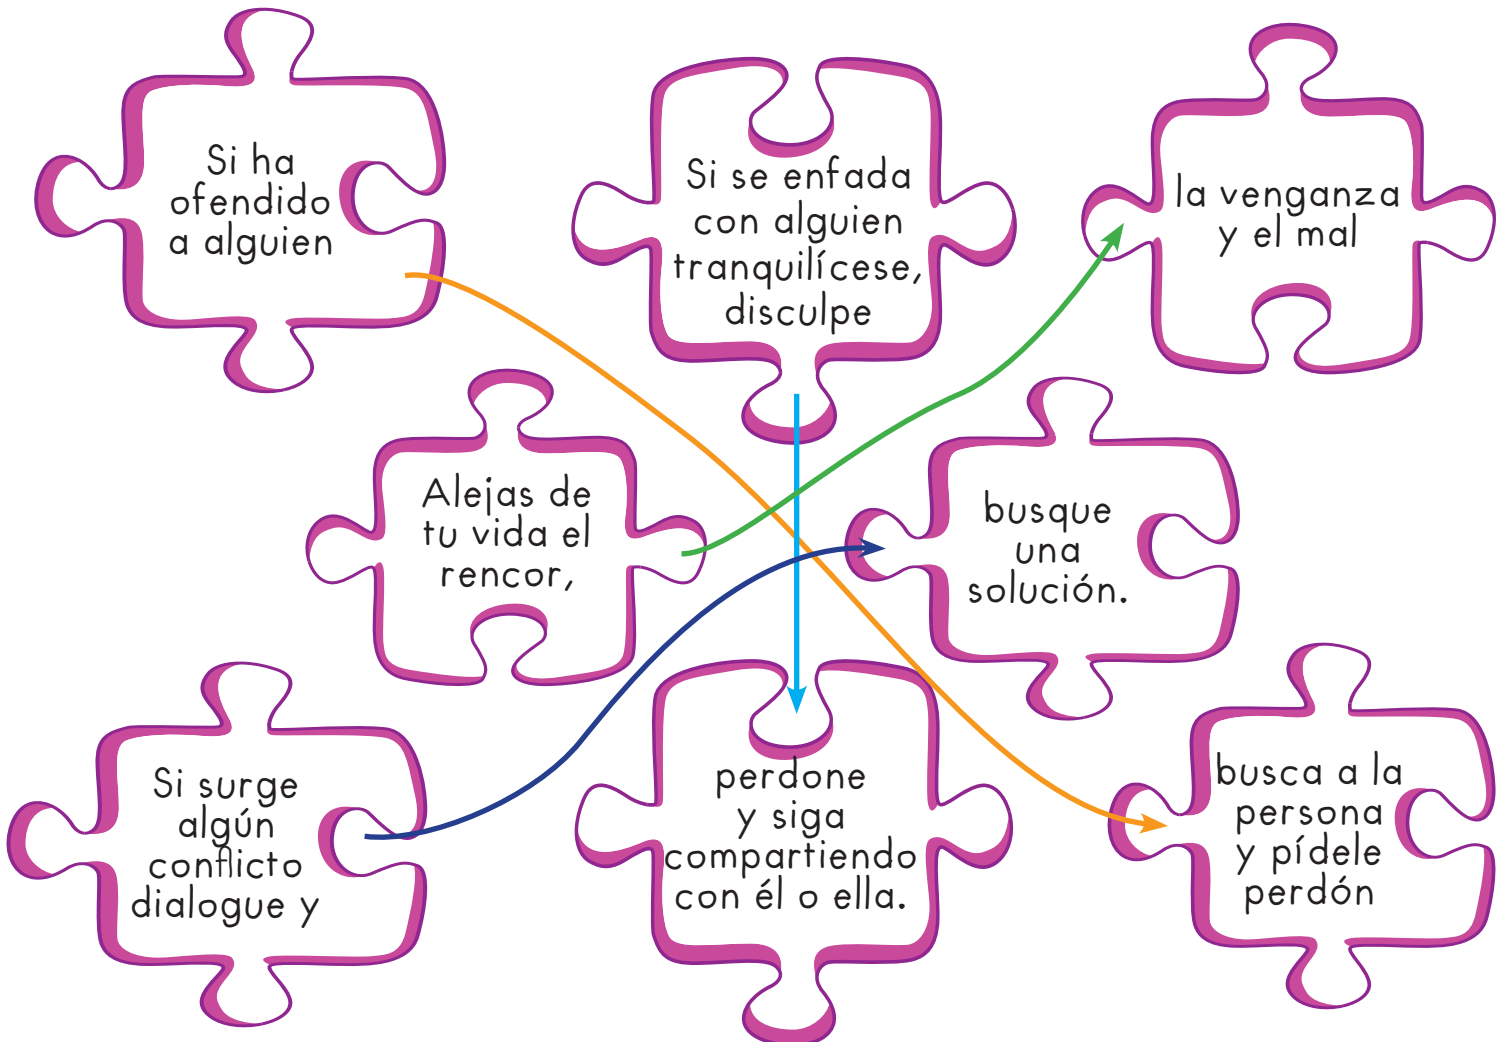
Si ha ofendido a alguien

Si se enfada con alguien tranquilícese, disculpe

la venganza y el mal

Alejas de tu vida el rencor,

busque una solución.

Si surge algún conflicto dialogue y

perdone y siga compartiendo con él o ella.

busca a la persona y pídele perdón